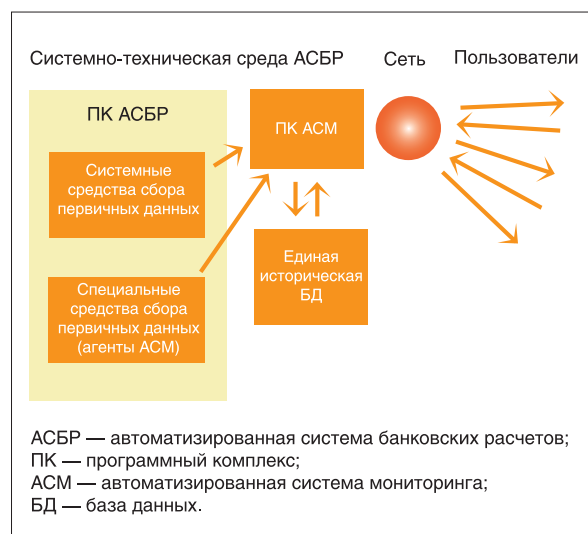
Системно-техническая среда АСБР

Сеть

Пользователи

ПК АСБР

Системные средства сбора первичных данных

Специальные средства сбора первичных данных (агенты АСМ)

ПК АСМ

Единая историческая БД

АСБР — автоматизированная система банковских расчетов;
ПК — программный комплекс;
АСМ — автоматизированная система мониторинга;
БД — база данных.